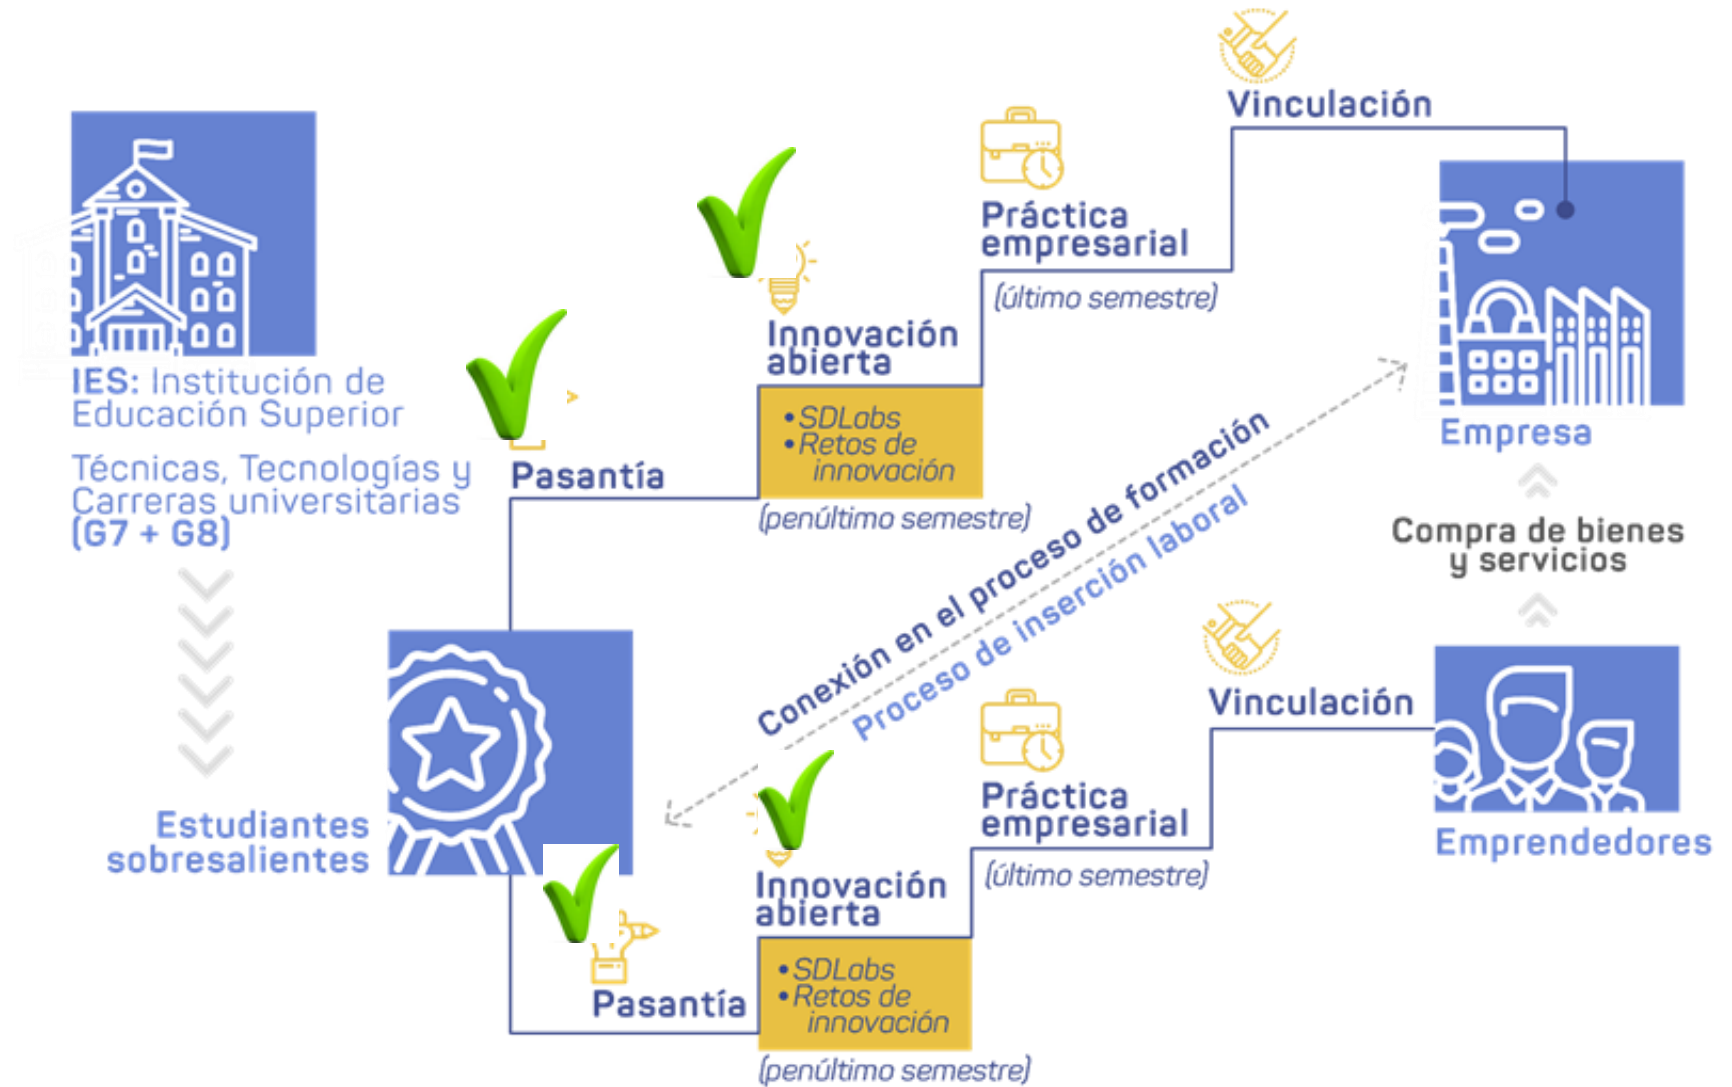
IES: Institución de Educación Superior

Técnicas, Tecnologías y Carreras universitarias (G7 + G8)

Estudiantes sobresalientes

Pasantía

Innovación abierta

• SDLabs
• Retos de innovación

(penúltimo semestre)

Práctica empresarial

(último semestre)

Vinculación

Empresa

Compra de bienes y servicios

Conexión en el proceso de formación

Proceso de inserción laboral

Vinculación

Práctica empresarial

(último semestre)

Emprendedores

Innovación abierta

• SDLabs
• Retos de innovación

(penúltimo semestre)

Pasantía